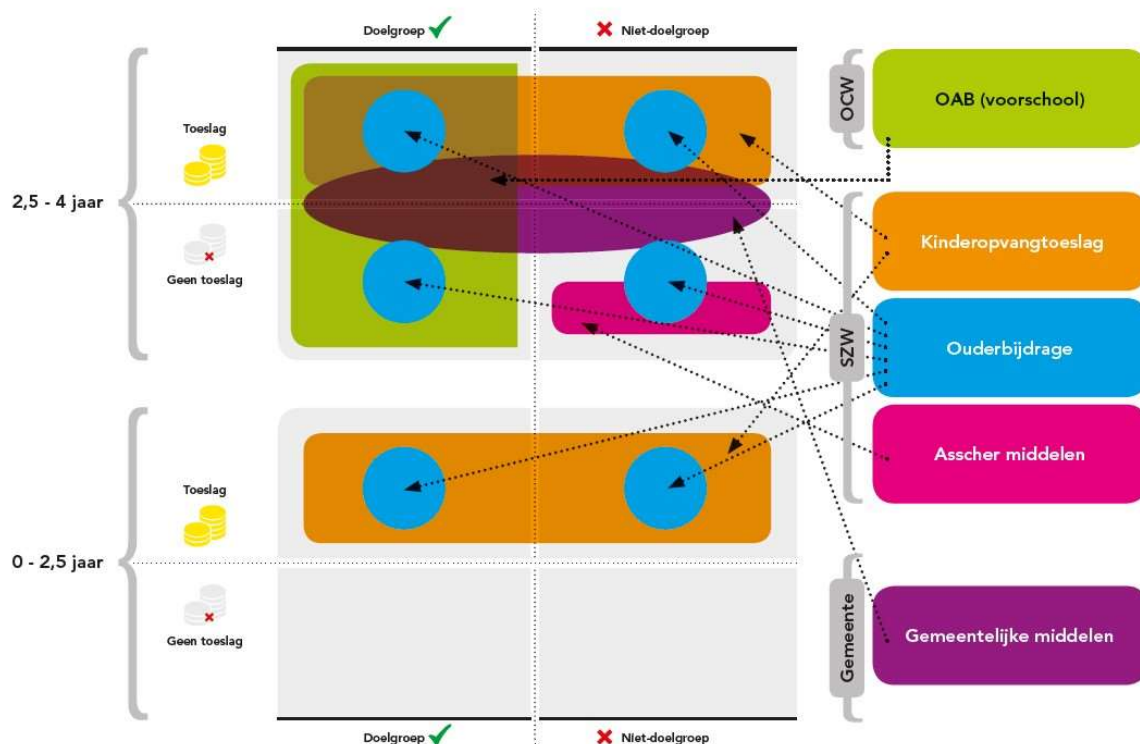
Doelgroep ✓

✗ Niet-doelgroep

2,5 - 4 jaar

Toeslag

Geen toeslag

0 - 2,5 jaar

Toeslag

Geen toeslag

OCW

OAB (voorschool)

SZW

Kinderopvangtoeslag

Ouderbijdrage

Asscher middelen

Gemeente

Gemeentelijke middelen

Doelgroep ✓

✗ Niet-doelgroep